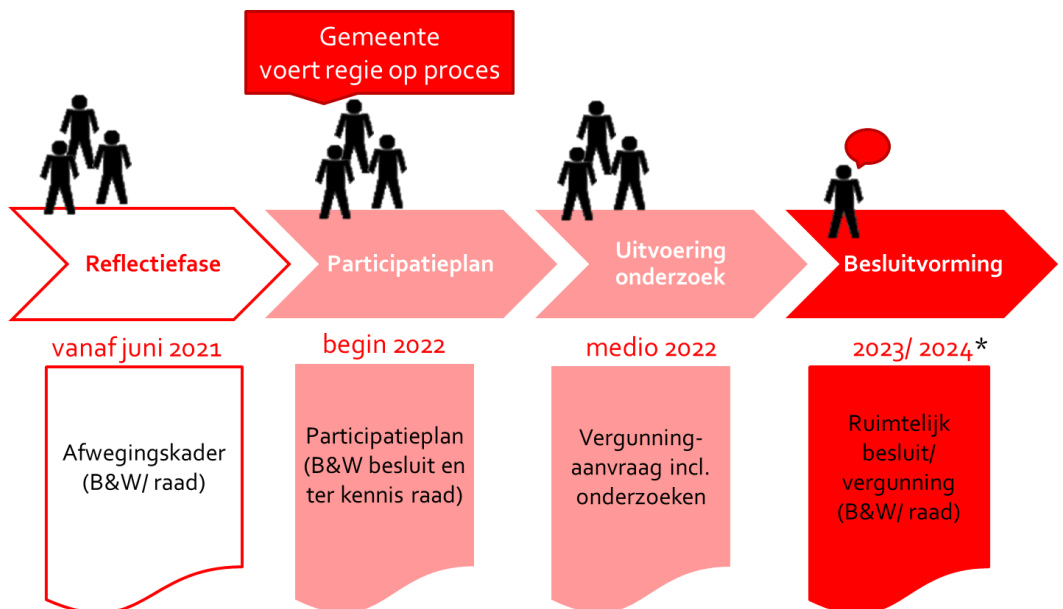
Gemeente voert regie op proces

Reflectiefase

Participatieplan

Uitvoering onderzoek

Besluitvorming

vanaf juni 2021

Afwegingskader (B&W/ raad)

begin 2022

Participatieplan (B&W besluit en ter kennis raad)

medio 2022

Vergunning-aanvraag incl. onderzoeken

2023/ 2024*

Ruimtelijk besluit/ vergunning (B&W/ raad)